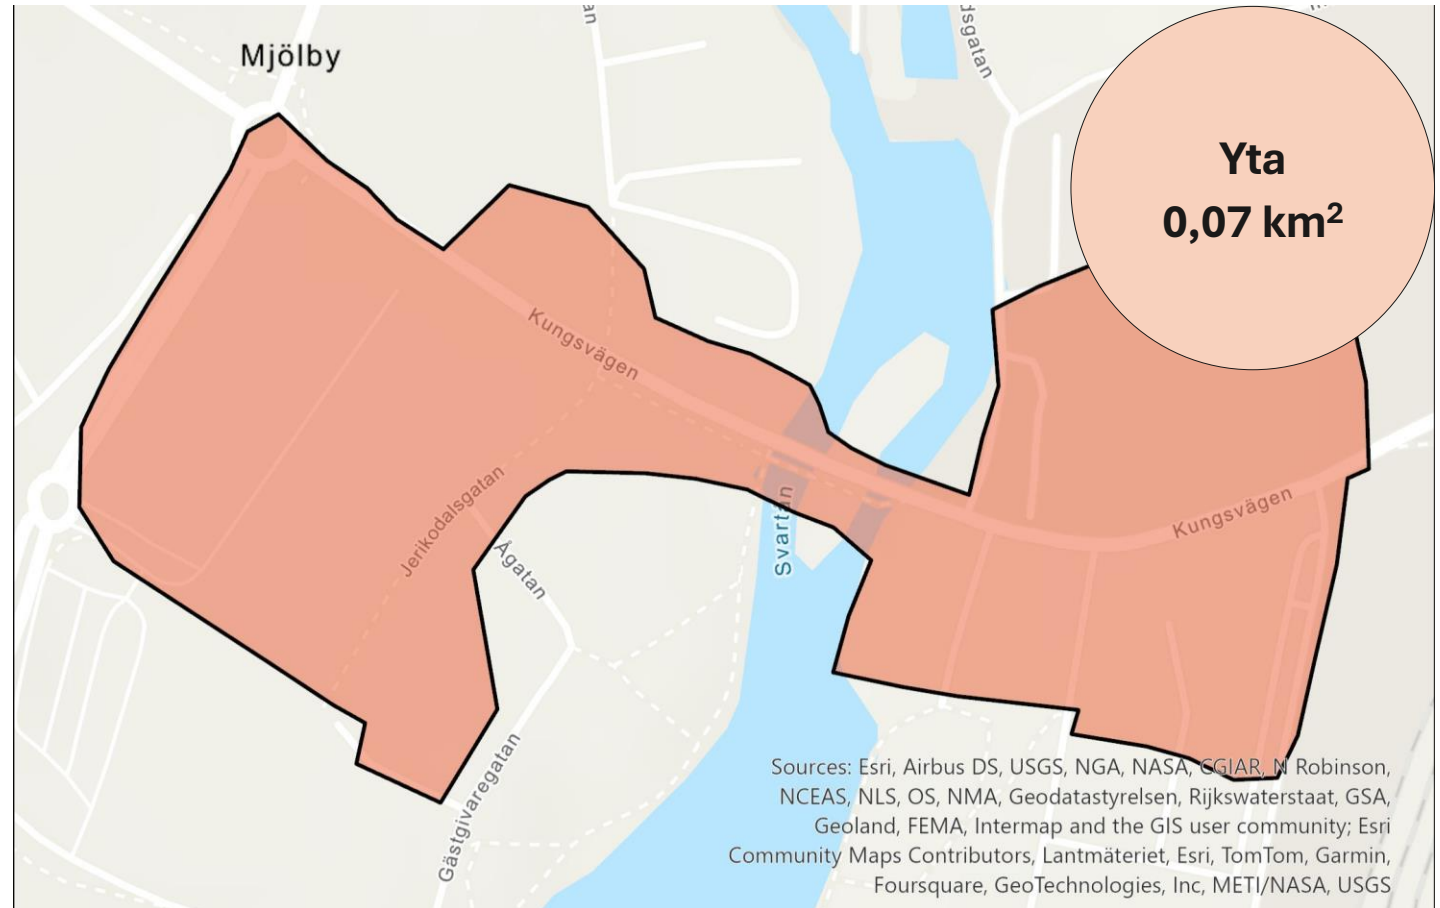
Mjölby

Yta
0,07 km$^2$

Kungsvägen

Kungsvägen

Jerikodalsgatan

Ågatan

Svartån

Gästgivaregatan

an

dsgatan

Sources: Esri, Airbus DS, USGS, NGA, NASA, CGIAR, N Robinson, NCEAS, NLS, OS, NMA, Geodatastyrelsen, Rijkswaterstaat, GSA, Geoland, FEMA, Intermap and the GIS user community; Esri Community Maps Contributors, Lantmäteriet, Esri, TomTom, Garmin, Foursquare, GeoTechnologies, Inc, METI/NASA, USGS